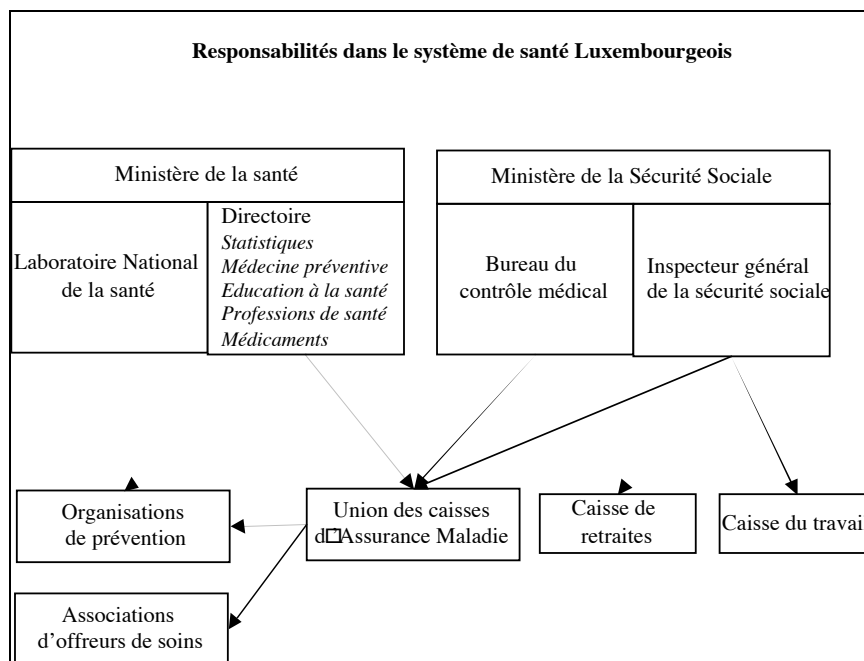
Responsabilités dans le système de santé Luxembourgeois

Ministère de la santé

Laboratoire National de la santé

Directoire
*Statistiques*
*Médecine préventive*
*Education à la santé*
*Professions de santé*
*Médicaments*

Ministère de la Sécurité Sociale

Bureau du contrôle médical

Inspecteur général de la sécurité sociale

Organisations de prévention

Union des caisses d□Assurance Maladie

Caisse de retraites

Caisse du travai

Associations d'offreurs de soins